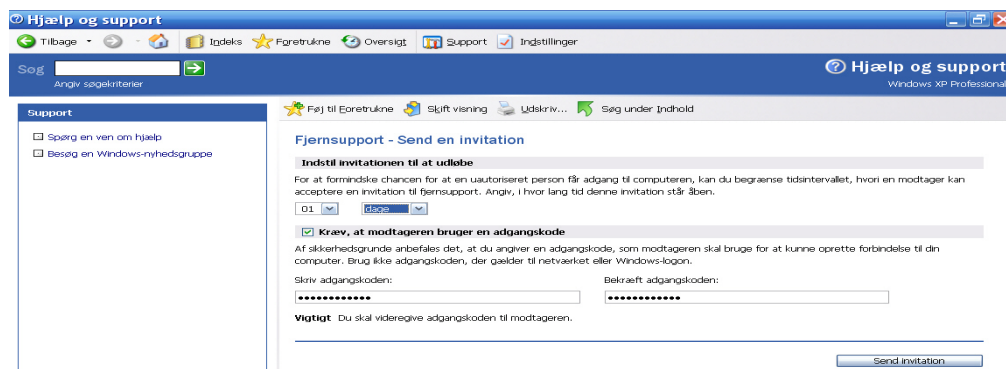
Hjælp og support

Tilbage · Indeks Foretrukne Oversigt Support Indstillinger

Søg
Angiv søgekriterier

Hjælp og support
Windows XP Professional

Support

Spørg en ven om hjælp
Besøg en Windows-nyhedsgruppe

Føj til Foretrukne Skift visning Udskriv... Søg under Indhold

Fjernsupport - Send en invitation

Indstil invitationen til at udløbe

For at formindske chancen for at en uautoriseret person får adgang til computeren, kan du begrænse tidsintervallet, hvori en modtager kan acceptere en invitation til fjernsupport. Angiv, i hvor lang tid denne invitation står åben.

01 dage

Kræv, at modtageren bruger en adgangskode

Af sikkerhedsgrunde anbefales det, at du angiver en adgangskode, som modtageren skal bruge for at kunne oprette forbindelse til din computer. Brug ikke adgangskoden, der gælder til netværket eller Windows-logon.

Skriv adgangskoden:
••••••••••••

Bekræft adgangskoden:
••••••••••••

Vigtigt Du skal videregive adgangskoden til modtageren.

Send invitation